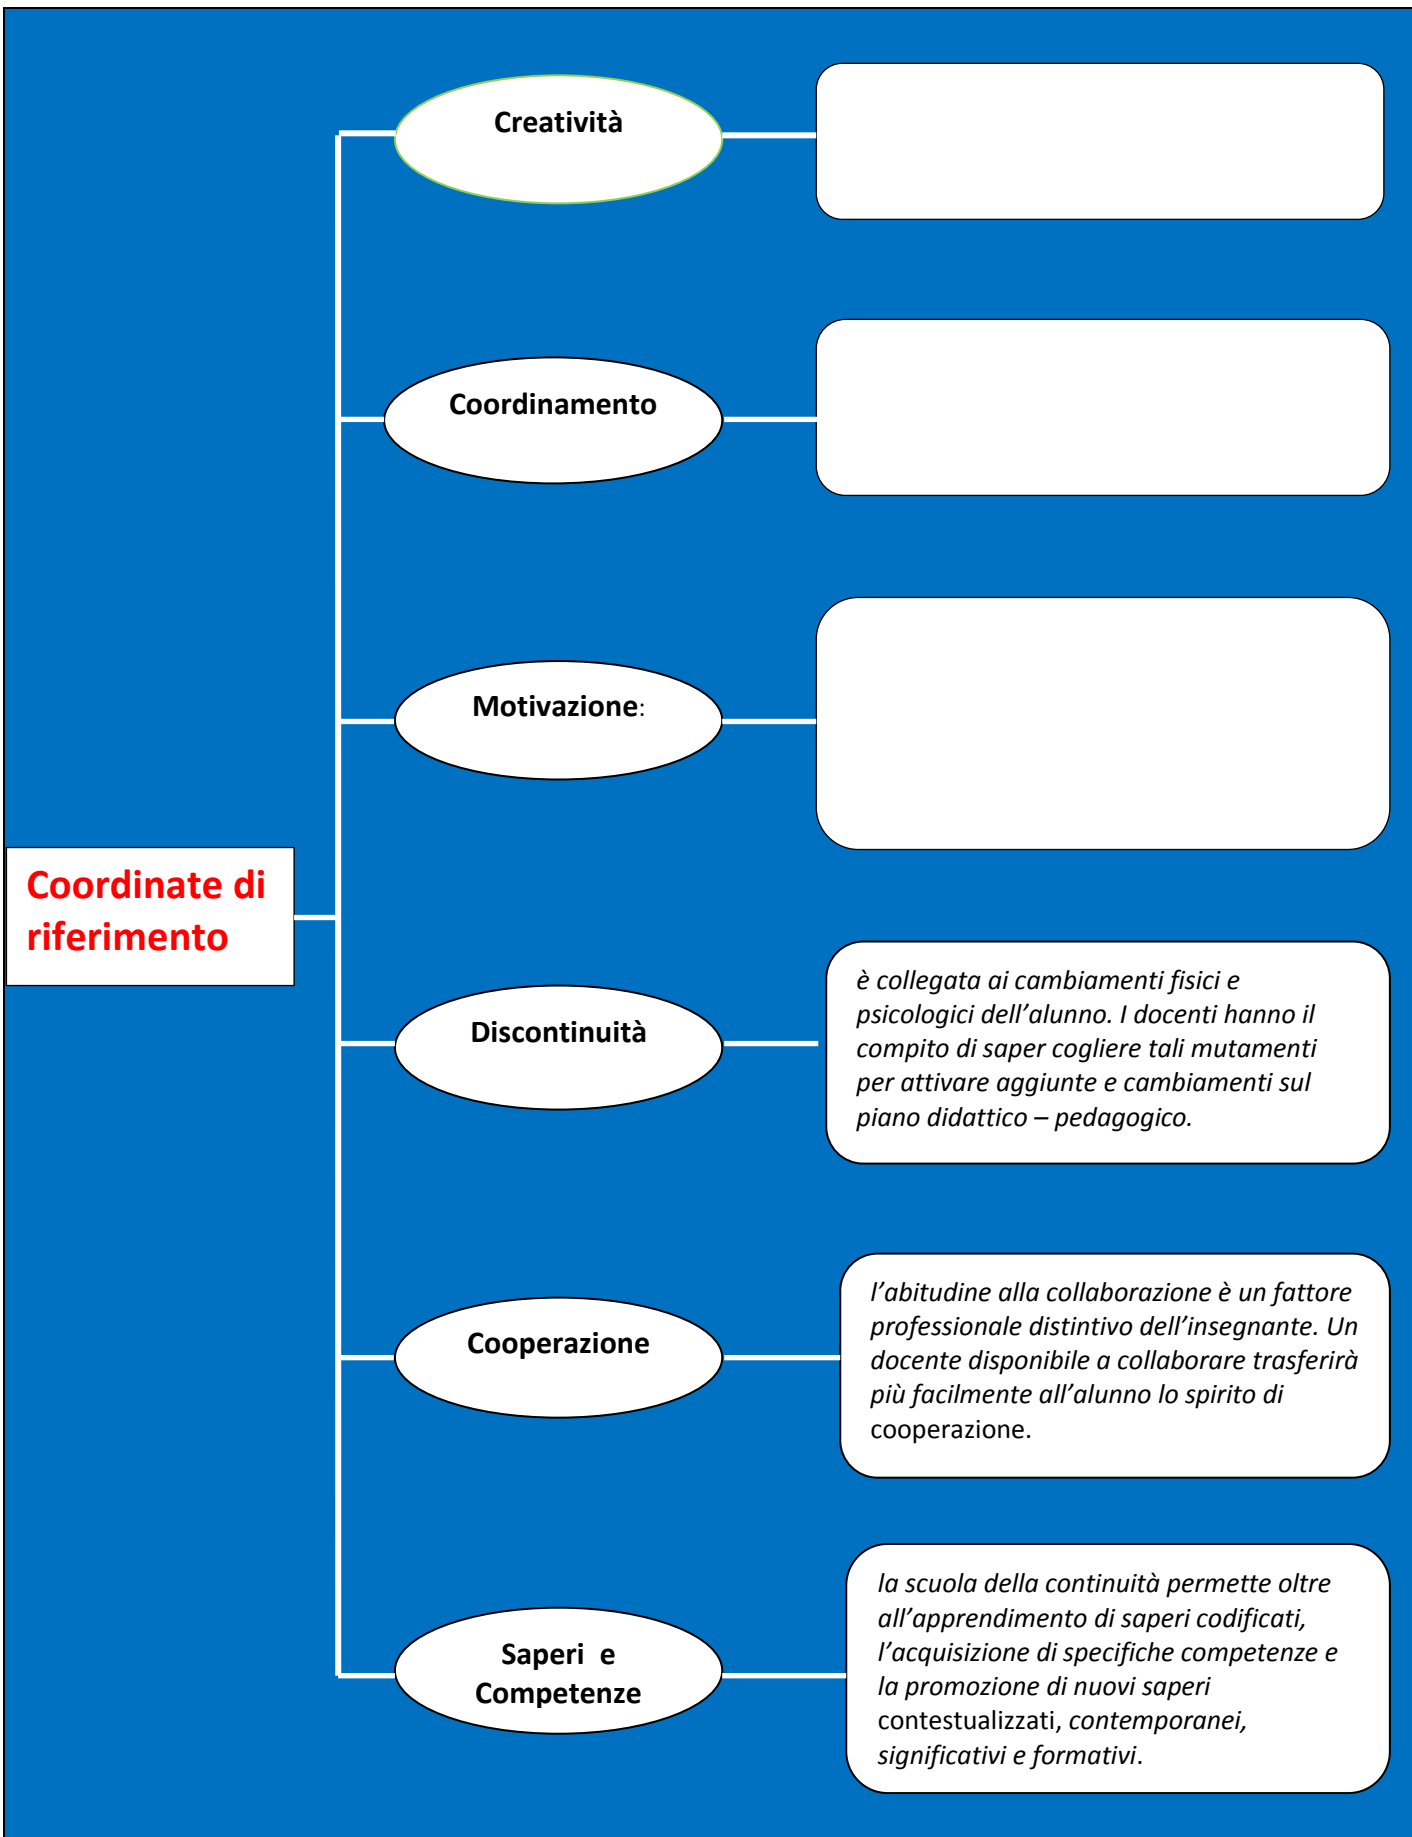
Coordinate di riferimento

Creatività

Coordinamento

Motivazione:

Discontinuità

è collegata ai cambiamenti fisici e psicologici dell'alunno. I docenti hanno il compito di saper cogliere tali mutamenti per attivare aggiunte e cambiamenti sul piano didattico – pedagogico.

Cooperazione

l'abitudine alla collaborazione è un fattore professionale distintivo dell'insegnante. Un docente disponibile a collaborare trasferirà più facilmente all'alunno lo spirito di cooperazione.

Saperi e Competenze

la scuola della continuità permette oltre all'apprendimento di saperi codificati, l'acquisizione di specifiche competenze e la promozione di nuovi saperi contestualizzati, contemporanei, significativi e formativi.